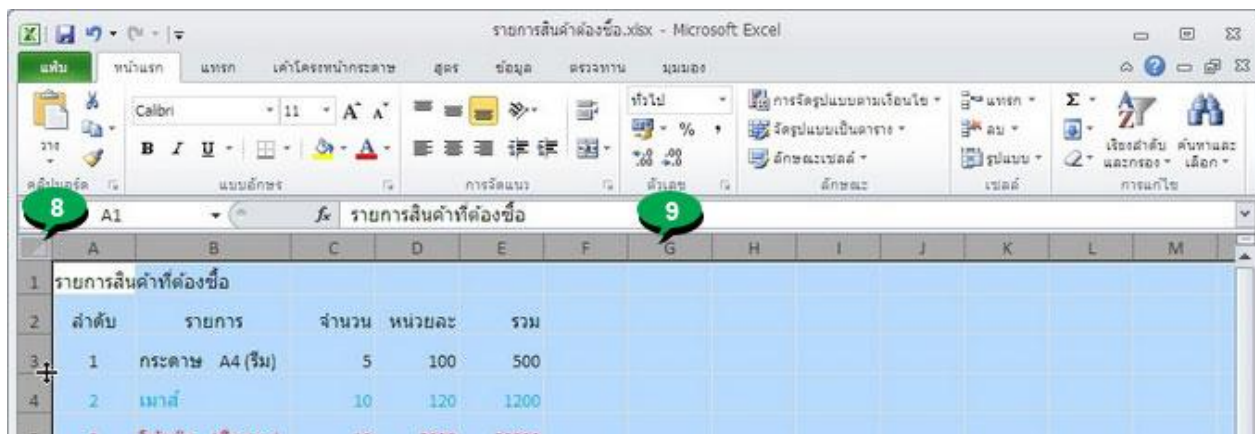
รายการสินค้าต้องซื้อ.xlsx - Microsoft Excel

แฟ้ม หน้าแรก แทรก เค้าโครงหน้ากระดาษ สูตร ข้อมูล ตรวจทาน มุมมอง

วาง Calibri 11 ทั่วไป % , การจัดรูปแบบตามเงื่อนไข จัดรูปแบบเป็นตาราง ลักษณะเซลล์ แทรก ลบ รูปแบบ เรียงลำดับและกรอง ค้นหาและเลือก

คลิปบอร์ด แบบอักษร การจัดแนว ตัวเลข ลักษณะ เซลล์ การแก้ไข

8 A1 $f_x$ รายการสินค้าที่ต้องซื้อ 9

| | A | B | C | D | E | F | G | H | I | J | K | L | M |
|---|---|---|---|---|---|---|---|---|---|---|---|---|---|
| 1 | รายการสินค้าที่ต้องซื้อ | | | | | | | | | | | | |
| 2 | ลำดับ | รายการ | จำนวน | หน่วยละ | รวม | | | | | | | | |
| 3 | 1 | กระดาษ A4 (รีม) | 5 | 100 | 500 | | | | | | | | |
| 4 | 2 | เมาส์ | 10 | 120 | 1200 | | | | | | | | |